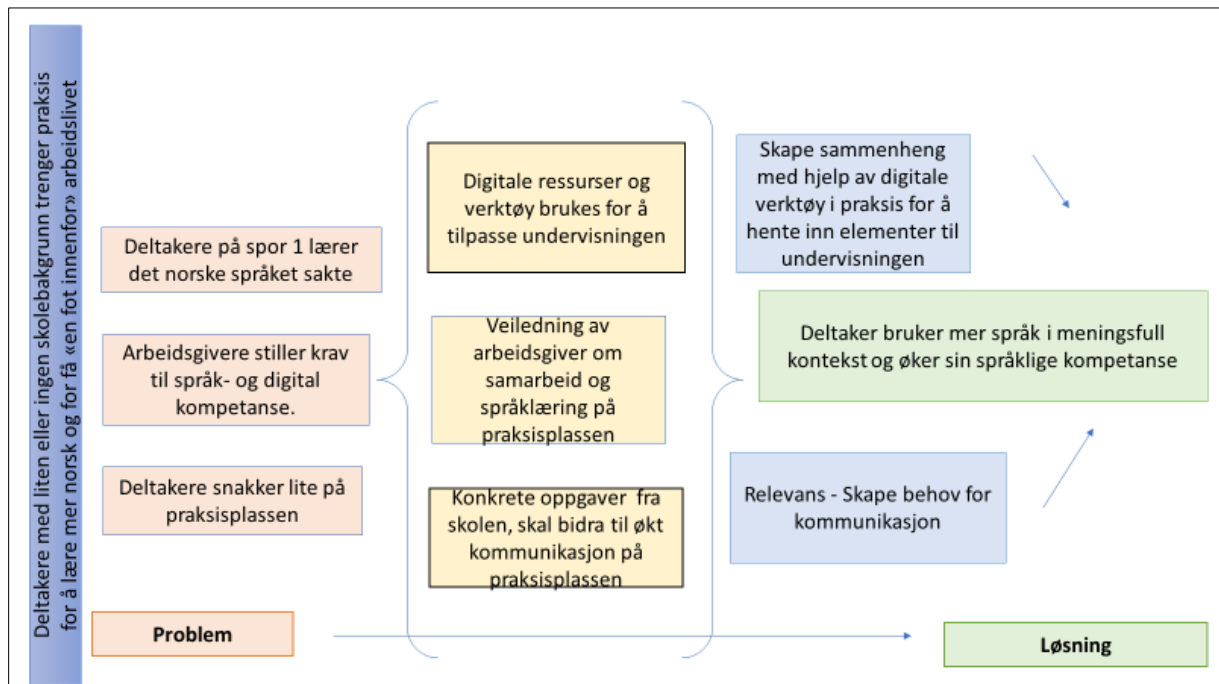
Deltakere med liten eller ingen skolebakgrunn trenger praksis for å lære mer norsk og for få «en fot innenfor» arbeidslivet

Deltakere på spor 1 lærer det norske språket sakte

Arbeidsgivere stiller krav til språk- og digital kompetanse.

Deltakere snakker lite på praksisplassen

Digitale ressurser og verktøy brukes for å tilpasse undervisningen

Veiledning av arbeidsgiver om samarbeid og språklæring på praksisplassen

Konkrete oppgaver fra skolen, skal bidra til økt kommunikasjon på praksisplassen

Skape sammenheng med hjelp av digitale verktøy i praksis for å hente inn elementer til undervisningen

Deltaker bruker mer språk i meningsfull kontekst og øker sin språklige kompetanse

Relevans - Skape behov for kommunikasjon

Problem

Løsning